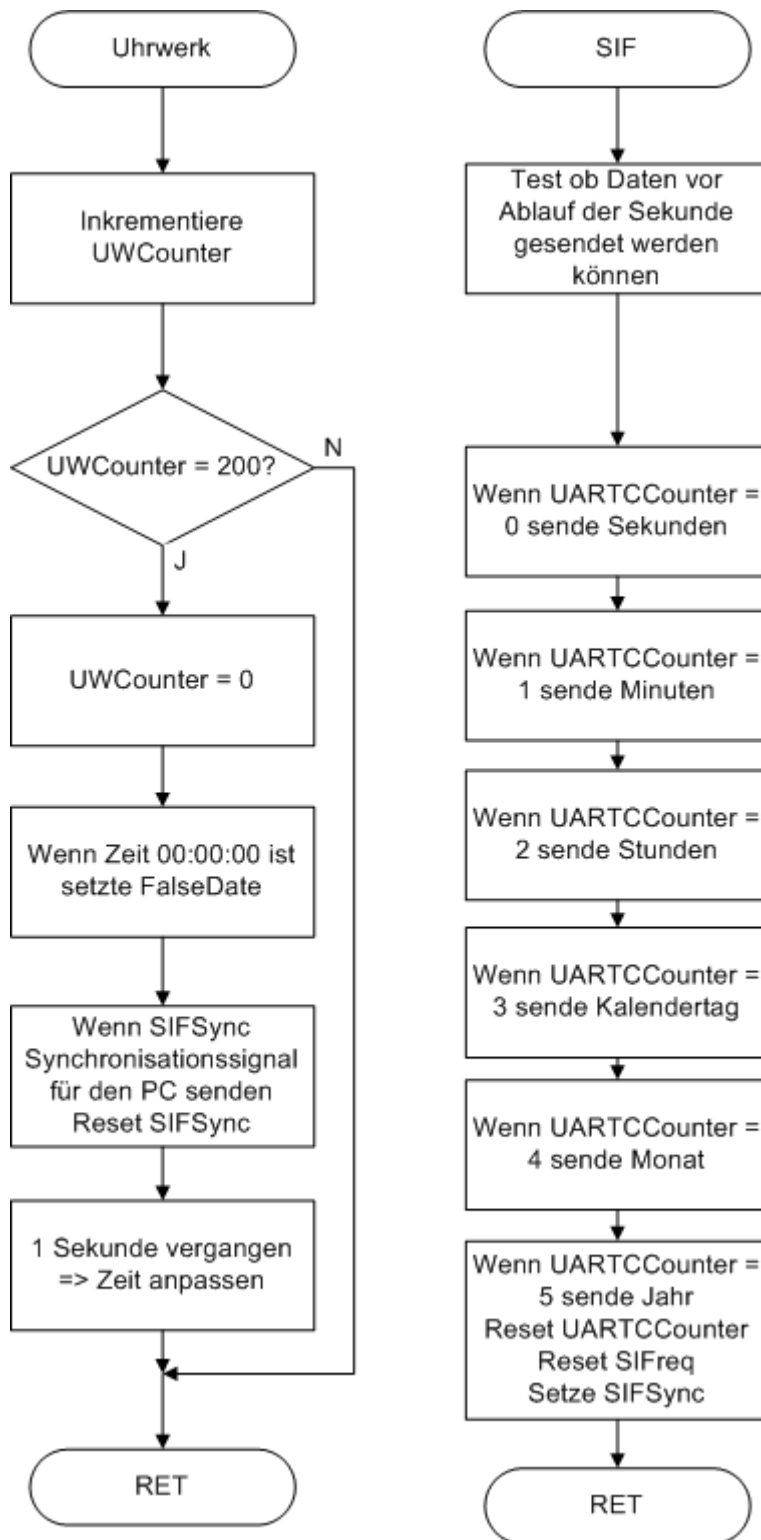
Uhrwerk

Inkrementiere UWCounter

UWCounter = 200?

N

J

UWCounter = 0

Wenn Zeit 00:00:00 ist setzte FalseDate

Wenn SIFSync Synchronisationssignal für den PC senden Reset SIFSync

1 Sekunde vergangen => Zeit anpassen

RET

SIF

Test ob Daten vor Ablauf der Sekunde gesendet werden können

Wenn UARTCCounter = 0 sende Sekunden

Wenn UARTCCounter = 1 sende Minuten

Wenn UARTCCounter = 2 sende Stunden

Wenn UARTCCounter = 3 sende Kalendertag

Wenn UARTCCounter = 4 sende Monat

Wenn UARTCCounter = 5 sende Jahr Reset UARTCCounter Reset SIFreq Setze SIFSync

RET